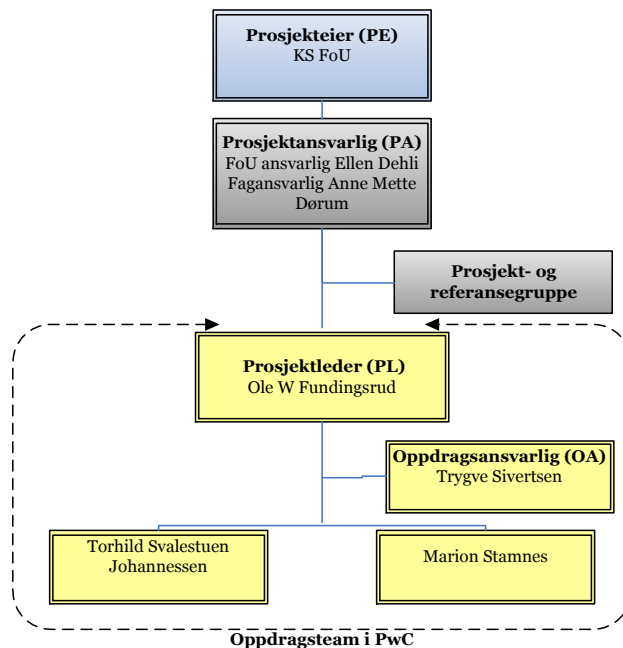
**Prosjekteier (PE)**
KS FoU

**Prosjektansvarlig (PA)**
FoU ansvarlig Ellen Dehli
Fagansvarlig Anne Mette Dørum

**Prosjekt- og referansegruppe**

**Prosjektleder (PL)**
Ole W Fundingsrud

**Oppdragsansvarlig (OA)**
Trygve Sivertsen

Torhild Svalestuen Johannessen

Marion Stamnes

**Oppdragsteam i PwC**